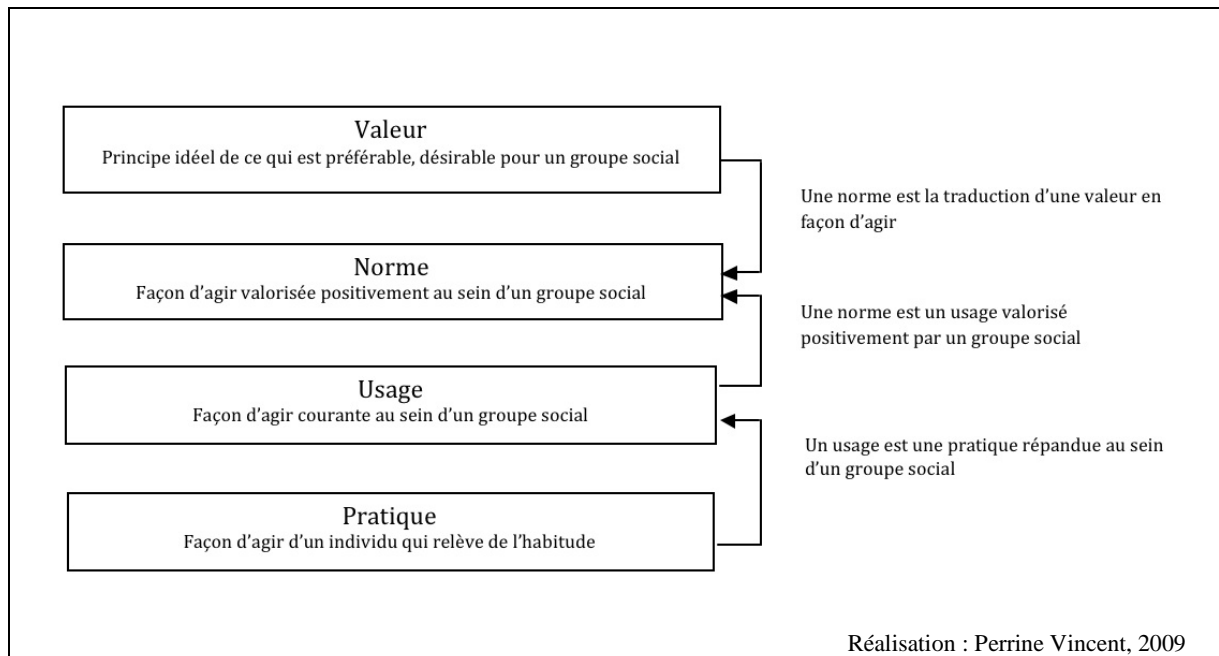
Valeur
Principe idéel de ce qui est préférable, désirable pour un groupe social

Une norme est la traduction d'une valeur en façon d'agir

Norme
Façon d'agir valorisée positivement au sein d'un groupe social

Une norme est un usage valorisé positivement par un groupe social

Usage
Façon d'agir courante au sein d'un groupe social

Un usage est une pratique répandue au sein d'un groupe social

Pratique
Façon d'agir d'un individu qui relève de l'habitude

Réalisation : Perrine Vincent, 2009